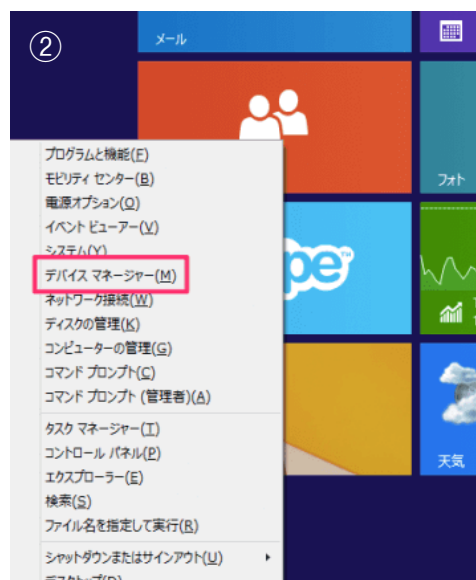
②

メール

フォト

天気

プログラムと機能(F)
モビリティ センター(B)
電源オプション(O)
イベント ビューアー(V)
システム(Y)
デバイス マネージャー(M)
ネットワーク接続(W)
ディスクの管理(K)
コンピューターの管理(G)
コマンド プロンプト(C)
コマンド プロンプト (管理者)(A)
タスク マネージャー(T)
コントロール パネル(P)
エクスプローラー(E)
検索(S)
ファイル名を指定して実行(R)
シャットダウンまたはサインアウト(U)
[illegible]